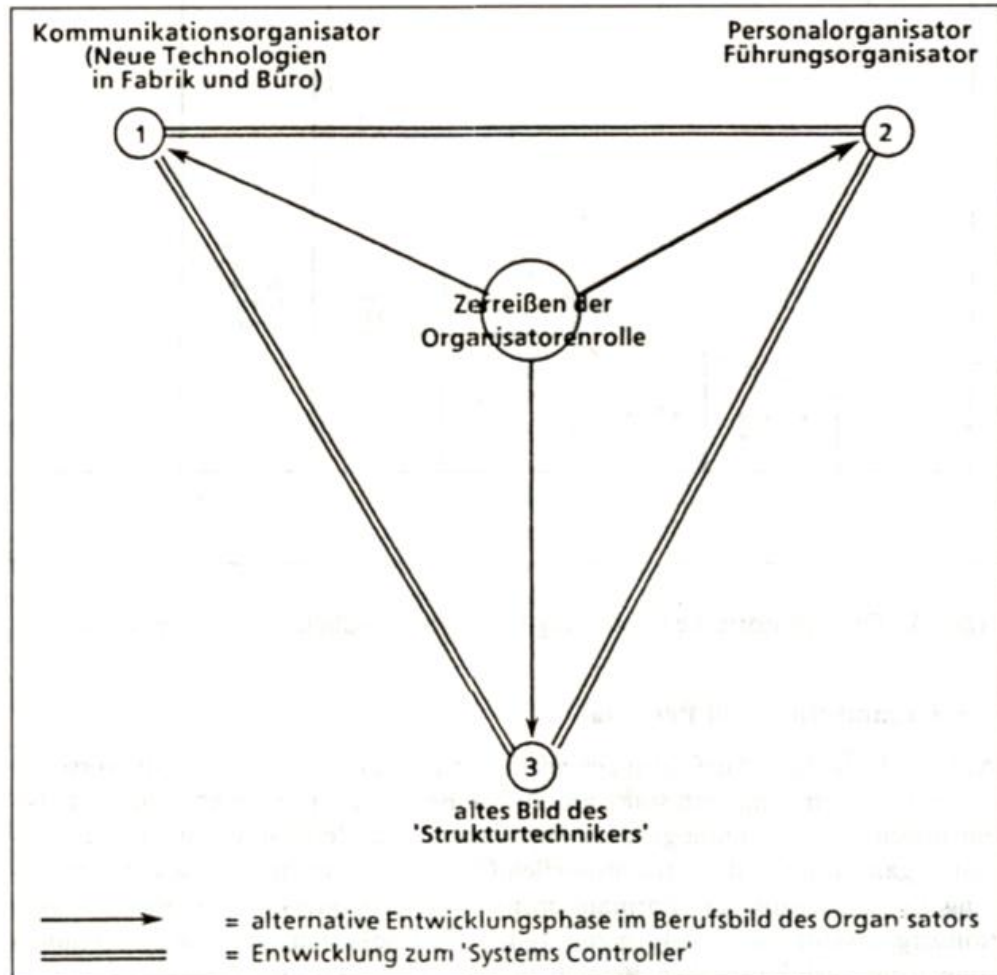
Kommunikationsorganisator
(Neue Technologien
in Fabrik und Büro)

Personalorganisator
Führungsorganisator

1

2

Zerreißen der
Organisatorenrolle

3

altes Bild des
'Strukturtechnikers'

= alternative Entwicklungsphase im Berufsbild des Organisators

= Entwicklung zum 'Systems Controller'